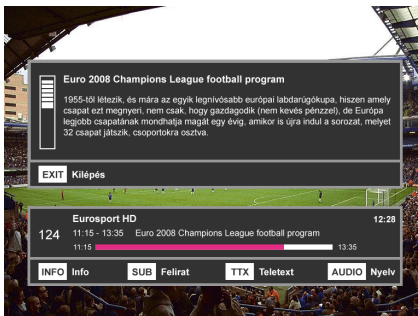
Euro 2008 Champions League football program

1955-től létezik, és mára az egyik legnívósabb európai labdarúgókupa, hiszen amely csapat ezt megnyeri, nem csak, hogy gazdagodik (nem kevés pénzzel), de Európa legjobb csapatának mondhatja magát egy évig, amikor is újra indul a sorozat, melyet 32 csapat játszik, csoportokra osztva.

EXIT Kilépés

124 Eurosport HD 12:28

11:15 - 13:35 Euro 2008 Champions League football program

11:15 13:35

INFO Info SUB Felirat TTX Teletext AUDIO Nyelv